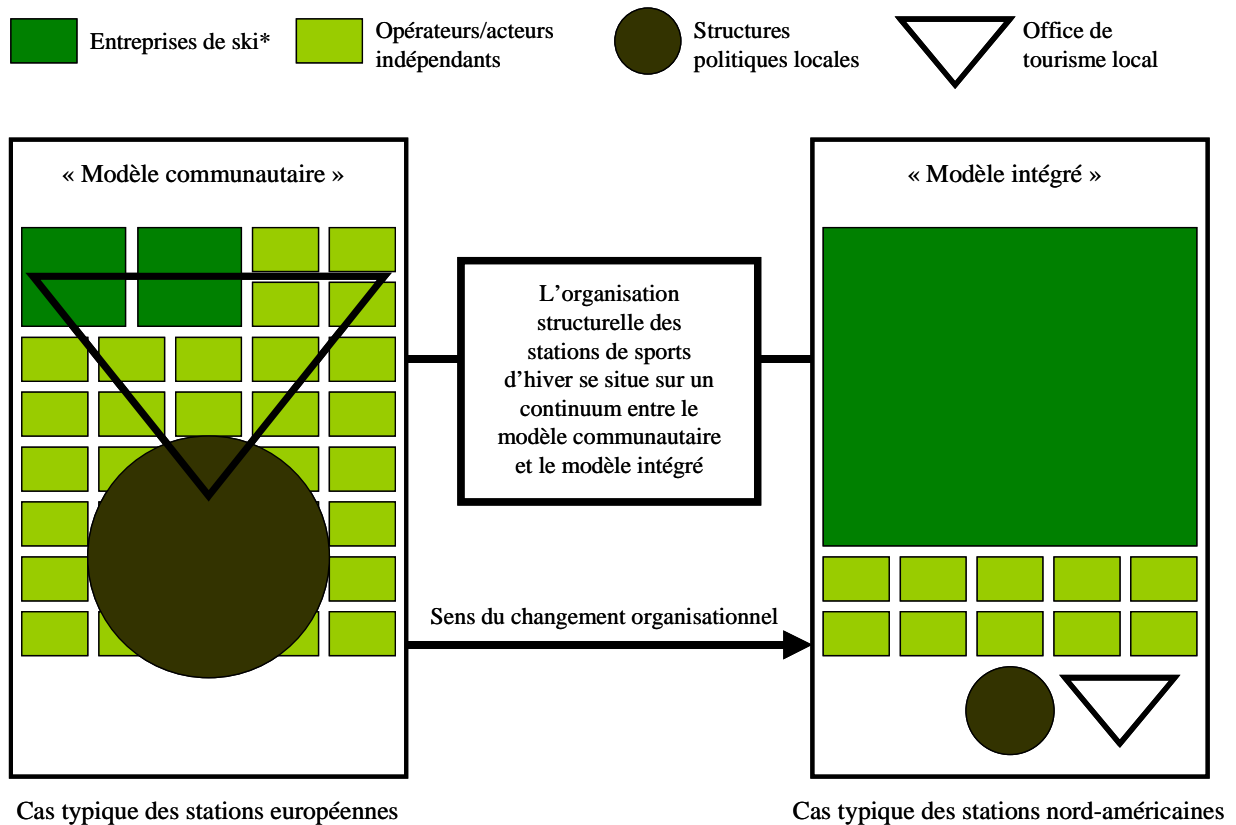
Entreprises de ski*

Opérateurs/acteurs indépendants

Structures politiques locales

Office de tourisme local

« Modèle communautaire »

L'organisation structurelle des stations de sports d'hiver se situe sur un continuum entre le modèle communautaire et le modèle intégré

« Modèle intégré »

Sens du changement organisationnel

Cas typique des stations européennes

Cas typique des stations nord-américaines